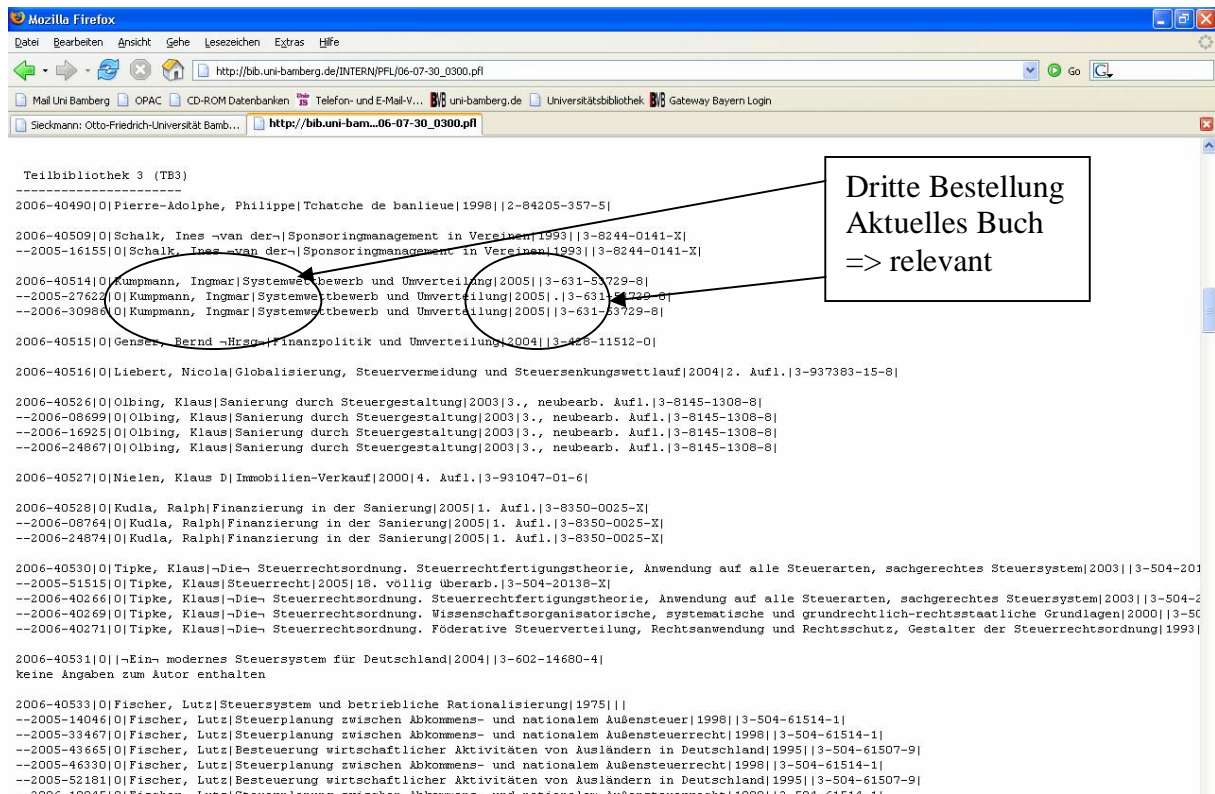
Mozilla Firefox

Datei Bearbeiten Ansicht Gehe Lesezeichen Extras Hilfe

http://bib.uni-bamberg.de/INTERN/PFL/06-07-30_0300.pfl

Go

Mail Uni Bamberg OPAC CD-ROM Datenbanken Telefon- und E-Mail-V... uni-bamberg.de Universitätsbibliothek Gateway Bayern Login

Sieckmann: Otto-Friedrich-Universität Bamb... http://bib.uni-bam...06-07-30_0300.pfl

Dritte Bestellung
Aktuelles Buch
=> relevant

Teilbibliothek 3 (TB3)
----------------------
2006-40490|0|Pierre-Adolphe, Philippe|Tchatche de banlieue|1998||2-84205-357-5|

2006-40509|0|Schalk, Ines ¬van der¬|Sponsoringmanagement in Vereinen|1993||3-8244-0141-X|
--2005-16155|0|Schalk, Ines ¬van der¬|Sponsoringmanagement in Vereinen|1993||3-8244-0141-X|

2006-40514|0|Kumpmann, Ingmar|Systemwettbewerb und Umverteilung|2005||3-631-53729-8|
--2005-27622|0|Kumpmann, Ingmar|Systemwettbewerb und Umverteilung|2005|.|3-631-53729-8|
--2006-30986|0|Kumpmann, Ingmar|Systemwettbewerb und Umverteilung|2005||3-631-53729-8|

2006-40515|0|Genser, Bernd ¬Hrsg¬|Finanzpolitik und Umverteilung|2004||3-428-11512-0|

2006-40516|0|Liebert, Nicola|Globalisierung, Steuervermeidung und Steuersenkungswettlauf|2004|2. Aufl.|3-937383-15-8|

2006-40526|0|Olbing, Klaus|Sanierung durch Steuergestaltung|2003|3., neubearb. Aufl.|3-8145-1308-8|
--2006-08699|0|Olbing, Klaus|Sanierung durch Steuergestaltung|2003|3., neubearb. Aufl.|3-8145-1308-8|
--2006-16925|0|Olbing, Klaus|Sanierung durch Steuergestaltung|2003|3., neubearb. Aufl.|3-8145-1308-8|
--2006-24867|0|Olbing, Klaus|Sanierung durch Steuergestaltung|2003|3., neubearb. Aufl.|3-8145-1308-8|

2006-40527|0|Nielen, Klaus D|Immobilien-Verkauf|2000|4. Aufl.|3-931047-01-6|

2006-40528|0|Kudla, Ralph|Finanzierung in der Sanierung|2005|1. Aufl.|3-8350-0025-X|
--2006-08764|0|Kudla, Ralph|Finanzierung in der Sanierung|2005|1. Aufl.|3-8350-0025-X|
--2006-24874|0|Kudla, Ralph|Finanzierung in der Sanierung|2005|1. Aufl.|3-8350-0025-X|

2006-40530|0|Tipke, Klaus|¬Die¬ Steuerrechtsordnung. Steuerrechtfertigungstheorie, Anwendung auf alle Steuerarten, sachgerechtes Steuersystem|2003||3-504-201
--2005-51515|0|Tipke, Klaus|Steuerrecht|2005|18. völlig überarb.|3-504-20138-X|
--2006-40266|0|Tipke, Klaus|¬Die¬ Steuerrechtsordnung. Steuerrechtfertigungstheorie, Anwendung auf alle Steuerarten, sachgerechtes Steuersystem|2003||3-504-2
--2006-40269|0|Tipke, Klaus|¬Die¬ Steuerrechtsordnung. Wissenschaftsorganisatorische, systematische und grundrechtlich-rechtsstaatliche Grundlagen|2000||3-50
--2006-40271|0|Tipke, Klaus|¬Die¬ Steuerrechtsordnung. Föderative Steuerverteilung, Rechtsanwendung und Rechtsschutz, Gestalter der Steuerrechtsordnung|1993|

2006-40531|0||¬Ein¬ modernes Steuersystem für Deutschland|2004||3-602-14680-4|
keine Angaben zum Autor enthalten

2006-40533|0|Fischer, Lutz|Steuersystem und betriebliche Rationalisierung|1975|||
--2005-14046|0|Fischer, Lutz|Steuerplanung zwischen Abkommens- und nationalem Außensteuer|1998||3-504-61514-1|
--2005-33467|0|Fischer, Lutz|Steuerplanung zwischen Abkommens- und nationalem Außensteuerrecht|1998||3-504-61514-1|
--2005-43665|0|Fischer, Lutz|Besteuerung wirtschaftlicher Aktivitäten von Ausländern in Deutschland|1995||3-504-61507-9|
--2005-46330|0|Fischer, Lutz|Steuerplanung zwischen Abkommens- und nationalem Außensteuerrecht|1998||3-504-61514-1|
--2005-52181|0|Fischer, Lutz|Besteuerung wirtschaftlicher Aktivitäten von Ausländern in Deutschland|1995||3-504-61507-9|
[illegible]